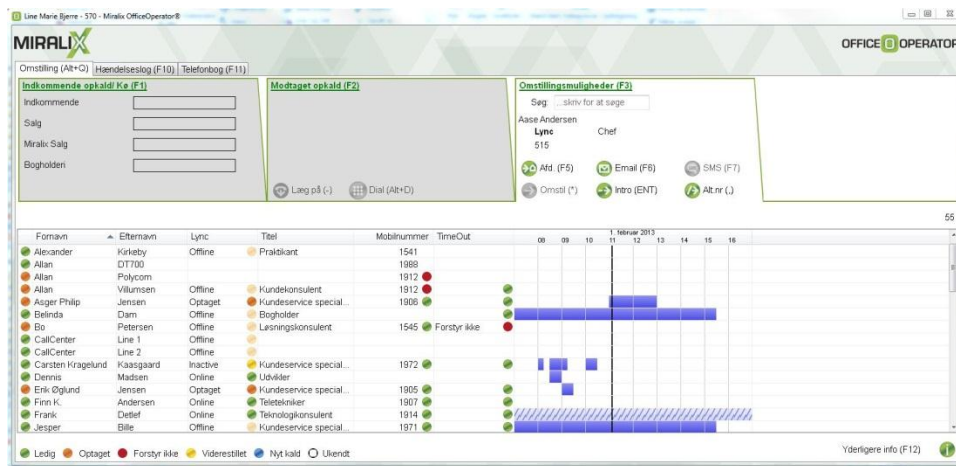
Line Marie Bjerre - 570 - Miralix OfficeOperator®

MIRALIX

OFFICE OPERATOR

Omstilling (Alt+Q) | Hændelseslog (F10) | Telefonbog (F11)

Indkommende opkald/ Kø (F1)
Indkommende
Salg
Miralix Salg
Bogholderi

Modtaget opkald (F2)
Læg på (-)
Dial (Alt+D)

Omstillingsmuligheder (F3)
Søg: ...skriv for at søge
Aase Andersen
Lync Chef
515
Afd. (F5)
Email (F6)
SMS (F7)
Omstil (*)
Intro (ENT)
Alt.nr (,)

55

1. februar 2013
08 09 10 11 12 13 14 15 16

| Fornavn | Efternavn | Lync | Titel | Mobilnummer | TimeOut |
|---|---|---|---|---|---|
| Alexander | Kirkeby | Offline | Praktikant | 1541 | |
| Allan | DT700 | | | 1988 | |
| Allan | Polycom | | | 1912 | |
| Allan | Villumsen | Offline | Kundekonsulent | 1912 | |
| Asger Philip | Jensen | Optaget | Kundeservice special... | 1906 | |
| Belinda | Dam | Offline | Bogholder | | |
| Bo | Petersen | Offline | Løsningskonsulent | 1545 | Forstyr ikke |
| CallCenter | Line 1 | Offline | | | |
| CallCenter | Line 2 | Offline | | | |
| Carsten Kragelund | Kaasgaard | Inactive | Kundeservice special... | 1972 | |
| Dennis | Madsen | Online | Udvikler | | |
| Erik Øglund | Jensen | Optaget | Kundeservice special... | 1905 | |
| Finn K. | Andersen | Online | Teletekniker | 1907 | |
| Frank | Detlef | Online | Teknologikonsulent | 1914 | |
| Jesper | Bille | Offline | Kundeservice special... | 1971 | |

Ledig Optaget Forstyr ikke Viderestillet Nyt kald Ukendt

Yderligere info (F12)